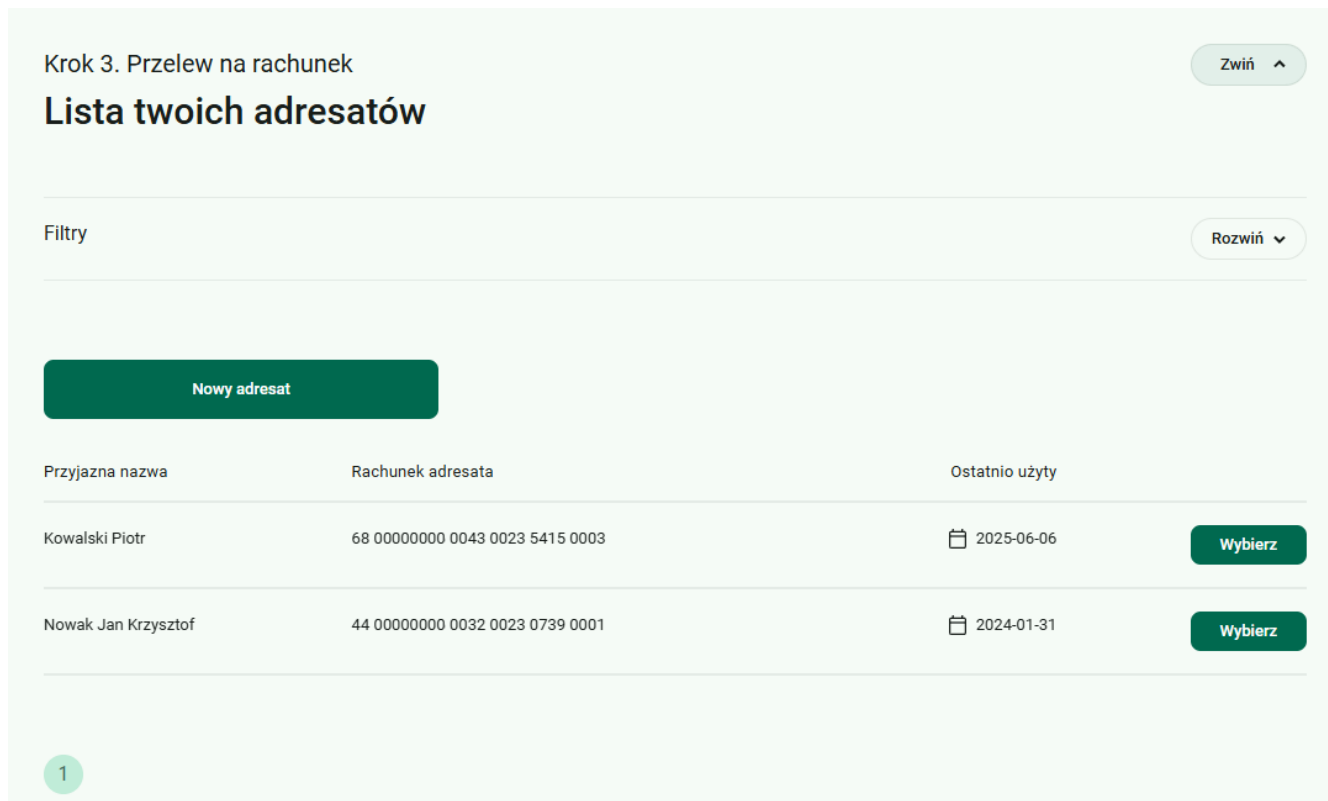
Krok 3. Przelew na rachunek

Lista twoich adresatów

Zwiń

Filtry

Rozwiń

Nowy adresat

| Przyjazna nazwa | Rachunek adresata | Ostatnio użyty | |
|---|---|---|---|
| Kowalski Piotr | 68 00000000 0043 0023 5415 0003 | 2025-06-06 | Wybierz |
| Nowak Jan Krzysztof | 44 00000000 0032 0023 0739 0001 | 2024-01-31 | Wybierz |

1